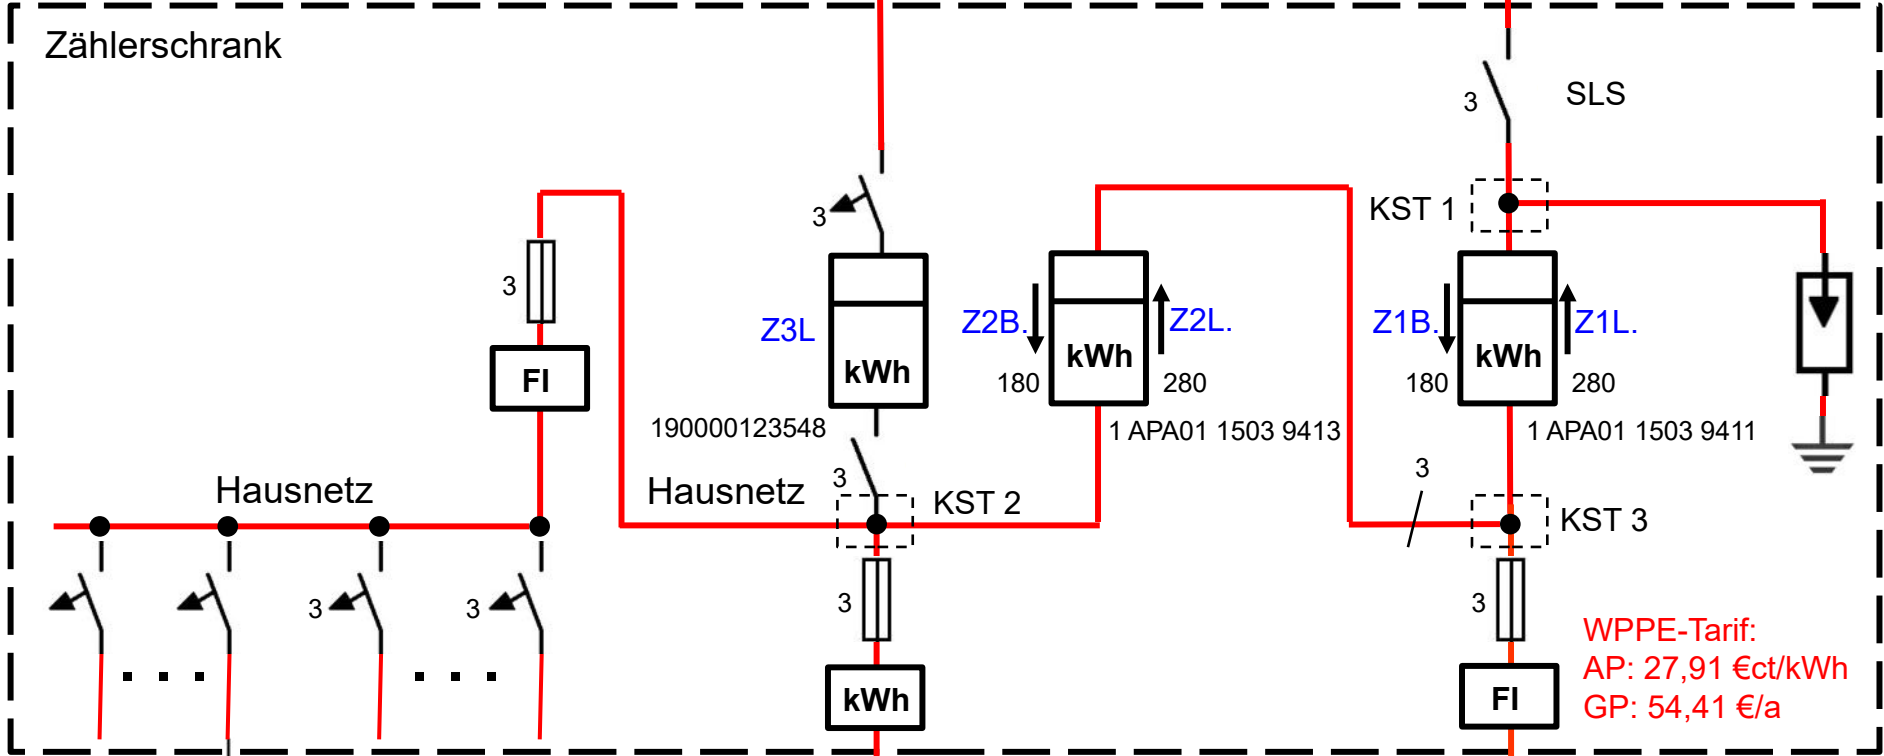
Zählerschrank

3

SLS

KST 1

3

3

Z3L

kWh

Z2B.

kWh

Z2L.

Z1B.

kWh

Z1L.

180

280

180

280

FI

190000123548

1 APA01 1503 9413

1 APA01 1503 9411

Hausnetz

3

Hausnetz

KST 2

3

KST 3

3

3

3

3

3

kWh

FI

WPPE-Tarif:
AP: 27,91 €ct/kWh
GP: 54,41 €/a